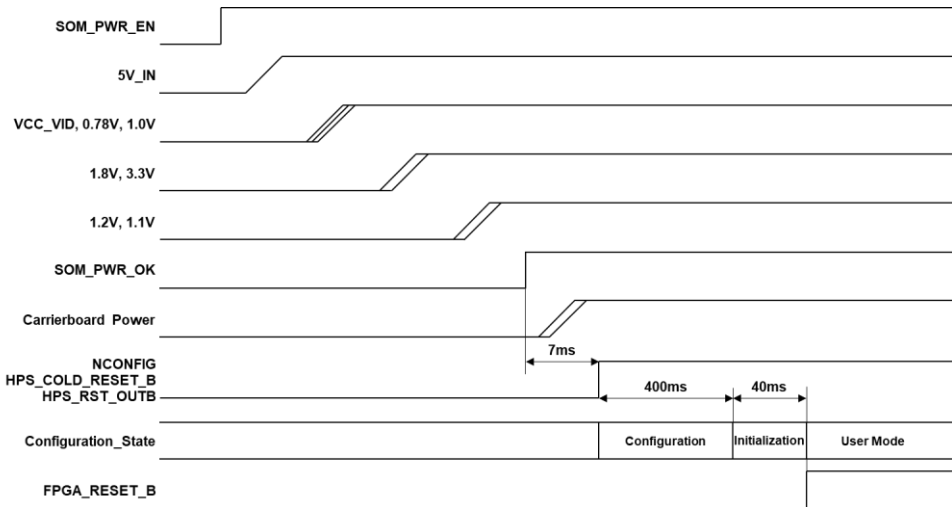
SOM_PWR_EN

5V_IN

VCC_VID, 0.78V, 1.0V

1.8V, 3.3V

1.2V, 1.1V

SOM_PWR_OK

Carrierboard Power

NCONFIG
HPS_COLD_RESET_B
HPS_RST_OUTB

7ms

400ms

40ms

Configuration_State

Configuration

Initialization

User Mode

FPGA_RESET_B